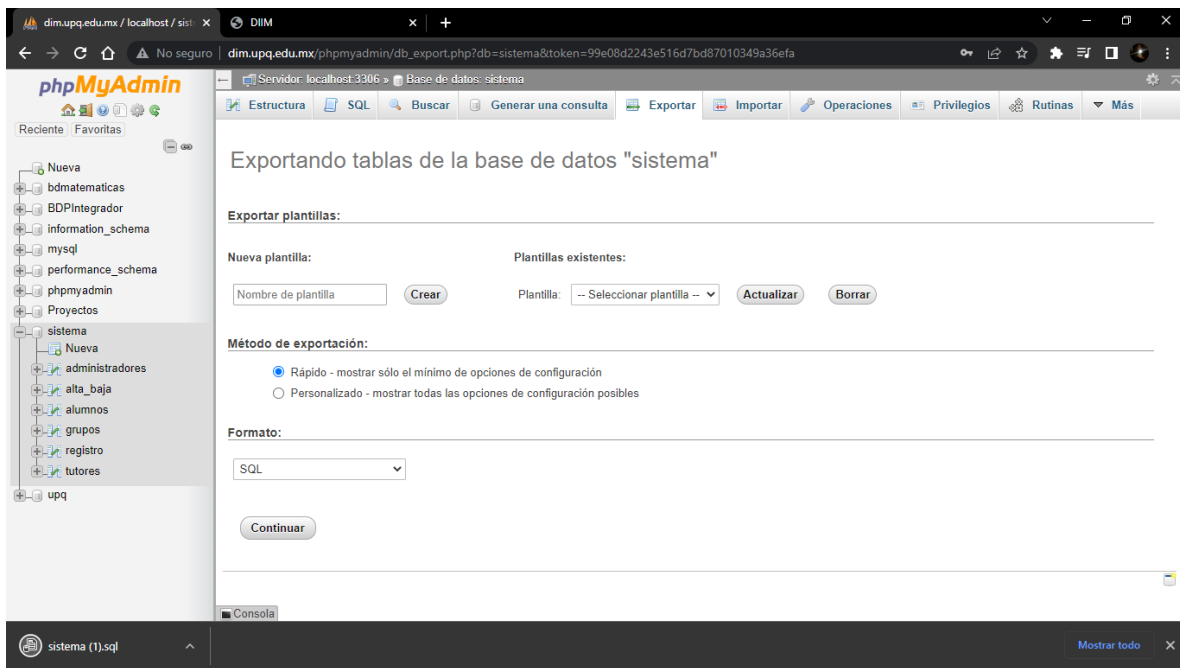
dim.upq.edu.mx / localhost / sist ×
DIIM ×
+
No seguro | dim.upq.edu.mx/phpmyadmin/db_export.php?db=sistema&token=99e08d2243e516d7bd87010349a36efa

phpMyAdmin
Reciente Favoritos
Nueva
bdmatematicas
BDPIntegrador
information_schema
mysql
performance_schema
phpmyadmin
Proyectos
sistema
Nueva
administradores
alta_baja
alumnos
grupos
registro
tutores
upq

Servidor: localhost:3306 » Base de datos: sistema
Estructura SQL Buscar Generar una consulta Exportar Importar Operaciones Privilegios Rutinas Más

Exportando tablas de la base de datos "sistema"

Exportar plantillas:

Nueva plantilla:
Nombre de plantilla
Crear

Plantillas existentes:
Plantilla: -- Seleccionar plantilla --
Actualizar
Borrar

Método de exportación:
Rápido - mostrar sólo el mínimo de opciones de configuración
Personalizado - mostrar todas las opciones de configuración posibles

Formato:
SQL

Continuar

Consola

sistema (1).sql
Mostrar todo ×